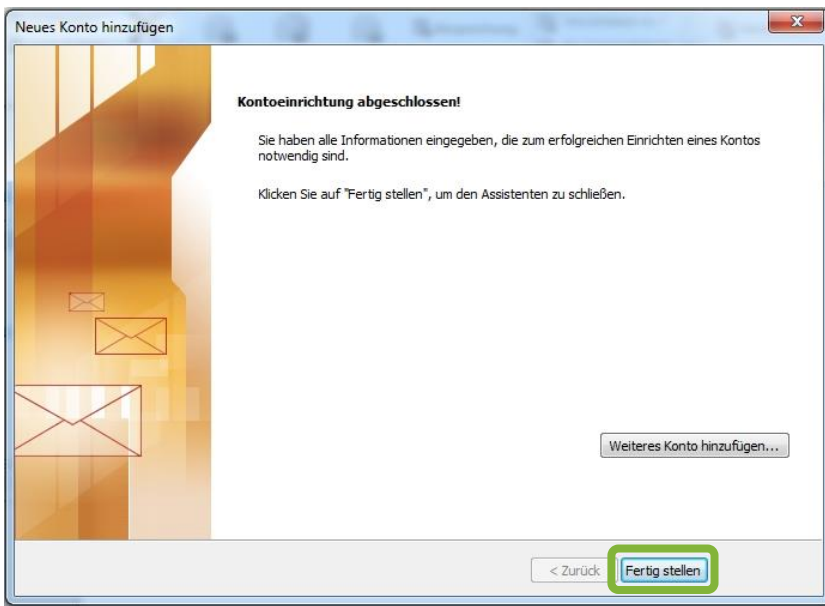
Neues Konto hinzufügen

Kontoeinrichtung abgeschlossen!

Sie haben alle Informationen eingegeben, die zum erfolgreichen Einrichten eines Kontos notwendig sind.

Klicken Sie auf "Fertig stellen", um den Assistenten zu schließen.

Weiteres Konto hinzufügen...

< Zurück

Fertig stellen